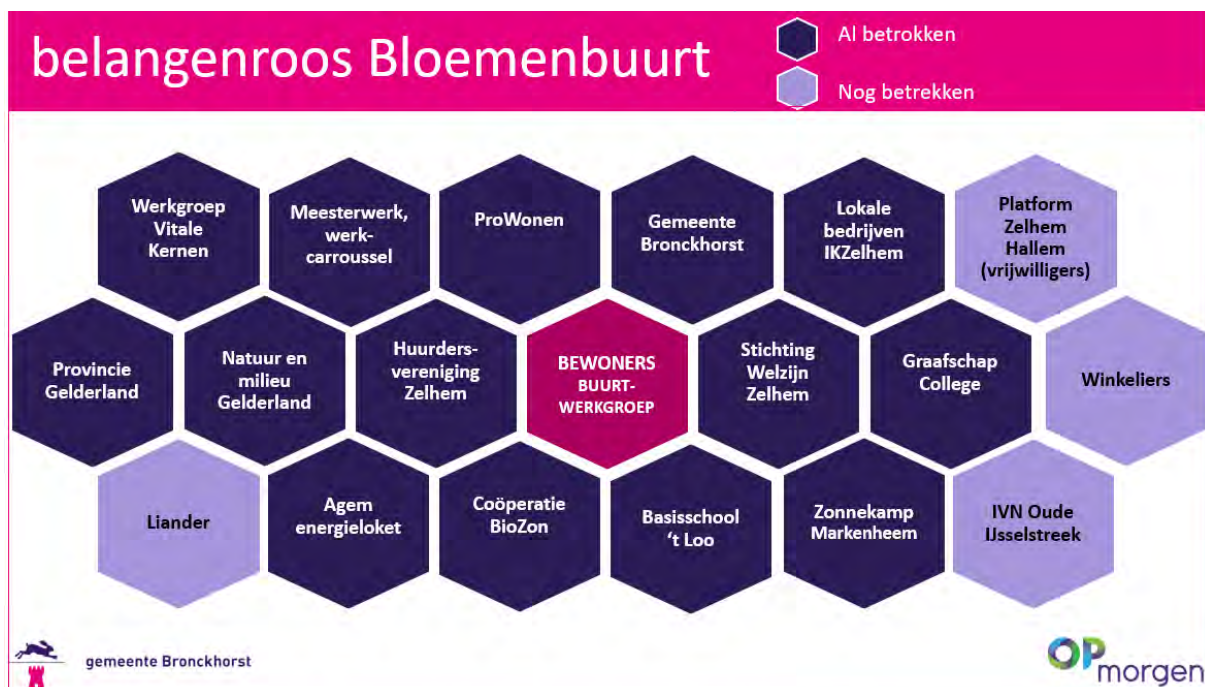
belangenroos Bloemenbuurt

Al betrokken

Nog betrekken

Werkgroep Vitale Kernen

Meesterwerk, werk-carroussel

ProWonen

Gemeente Bronckhorst

Lokale bedrijven IKZelhem

Platform Zelhem Hallem (vrijwilligers)

Provincie Gelderland

Natuur en milieu Gelderland

Huurders-vereniging Zelhem

BEWONERS BUURT-WERKGROEP

Stichting Welzijn Zelhem

Graafschap College

Winkeliers

Liander

Agem energieloket

Coöperatie BioZon

Basisschool 't Loo

Zonnekamp Markenheem

IVN Oude IJsselstreek

gemeente Bronckhorst

OP morgen